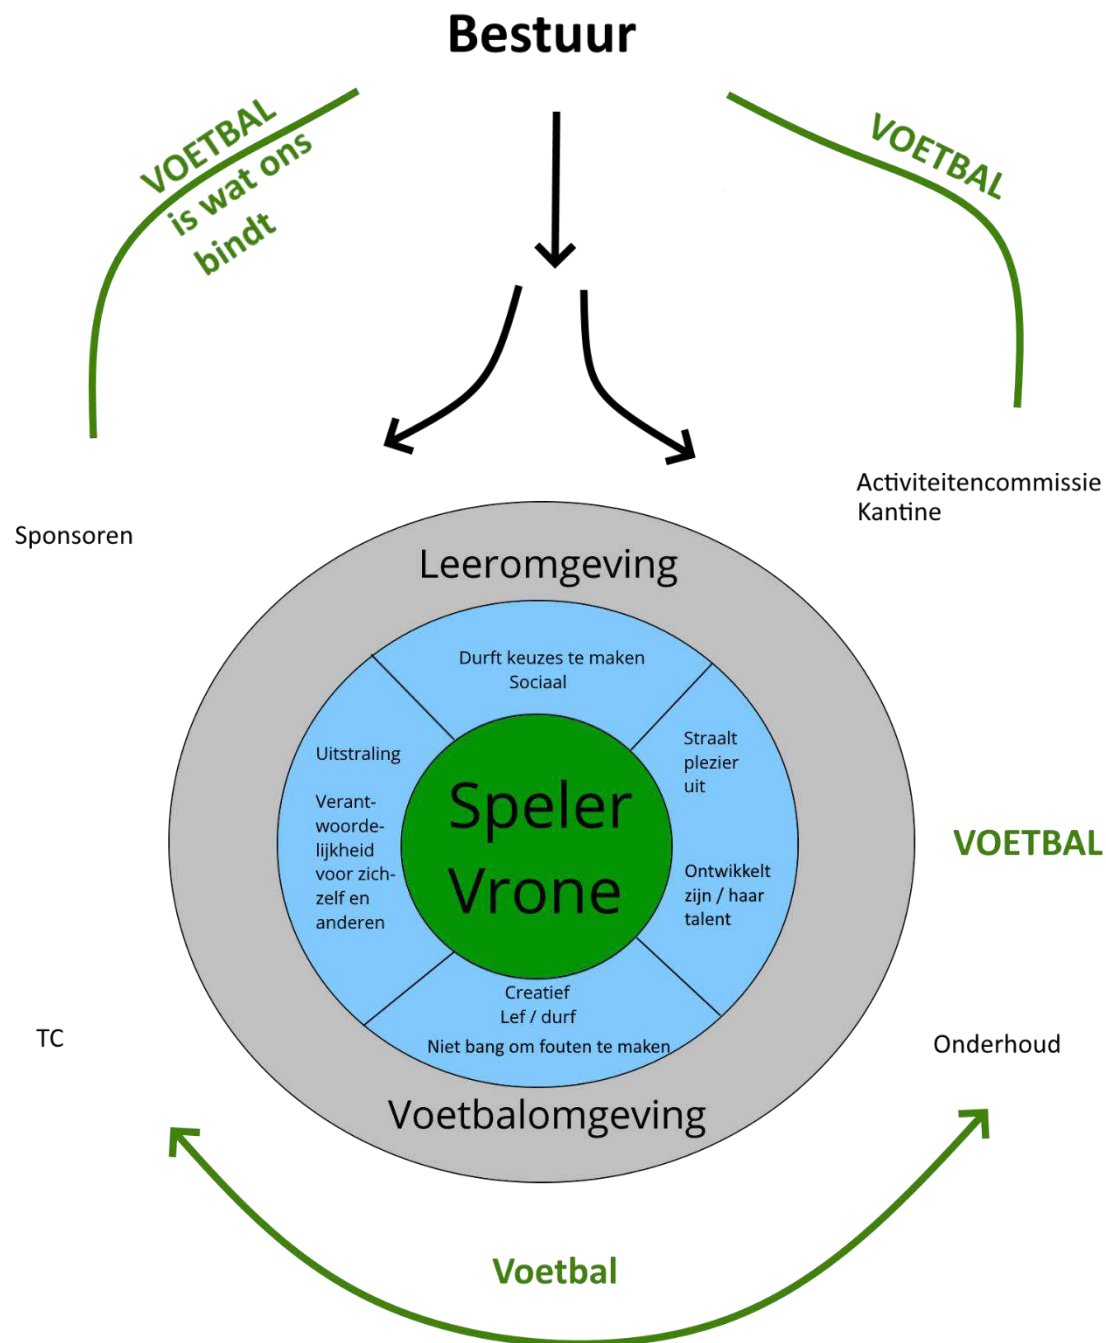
Bestuur

VOETBAL
is wat ons
bindt

VOETBAL

Sponsoren

Activiteitencommissie
Kantine

Leeromgeving

Durft keuzes te maken
Sociaal

Uitstraling

Verantwoordelijkheid voor zichzelf en anderen

Speler
Vrone

Straalt plezier uit

Ontwikkelt zijn / haar talent

VOETBAL

Creatief
Lef / durf
Niet bang om fouten te maken

TC

Onderhoud

Voetbalomgeving

Voetbal